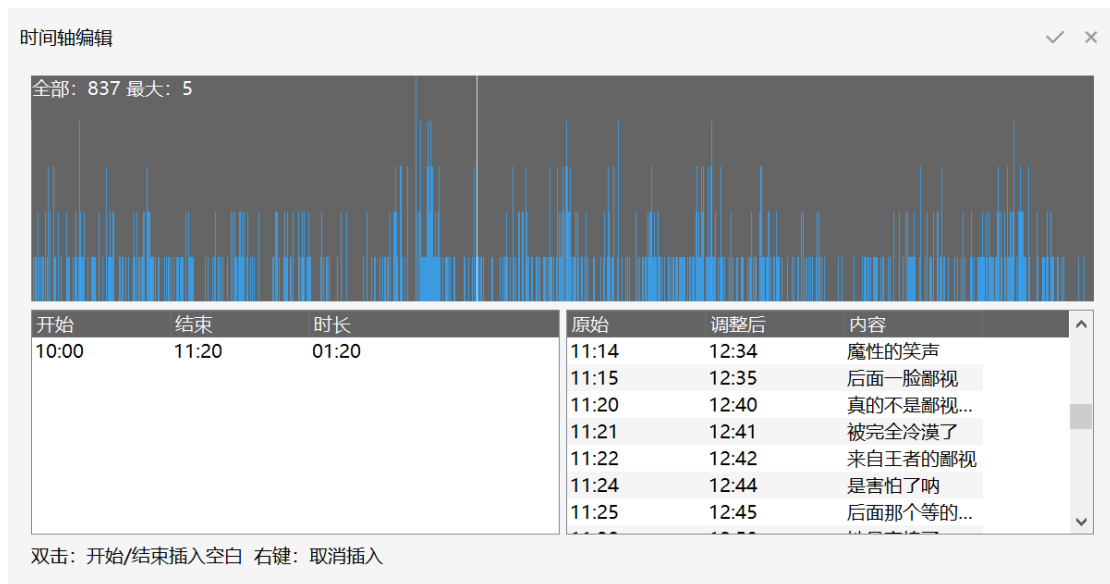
时间轴编辑

✓ ×

全部：837 最大：5

| 开始 | 结束 | 时长 |
|---|---|---|
| 10:00 | 11:20 | 01:20 |

| 原始 | 调整后 | 内容 |
|---|---|---|
| 11:14 | 12:34 | 魔性的笑声 |
| 11:15 | 12:35 | 后面一脸鄙视 |
| 11:20 | 12:40 | 真的不是鄙视... |
| 11:21 | 12:41 | 被完全冷漠了 |
| 11:22 | 12:42 | 来自王者的鄙视 |
| 11:24 | 12:44 | 是害怕了呐 |
| 11:25 | 12:45 | 后面那个等的... |
| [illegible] | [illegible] | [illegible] |

双击：开始/结束插入空白 右键：取消插入